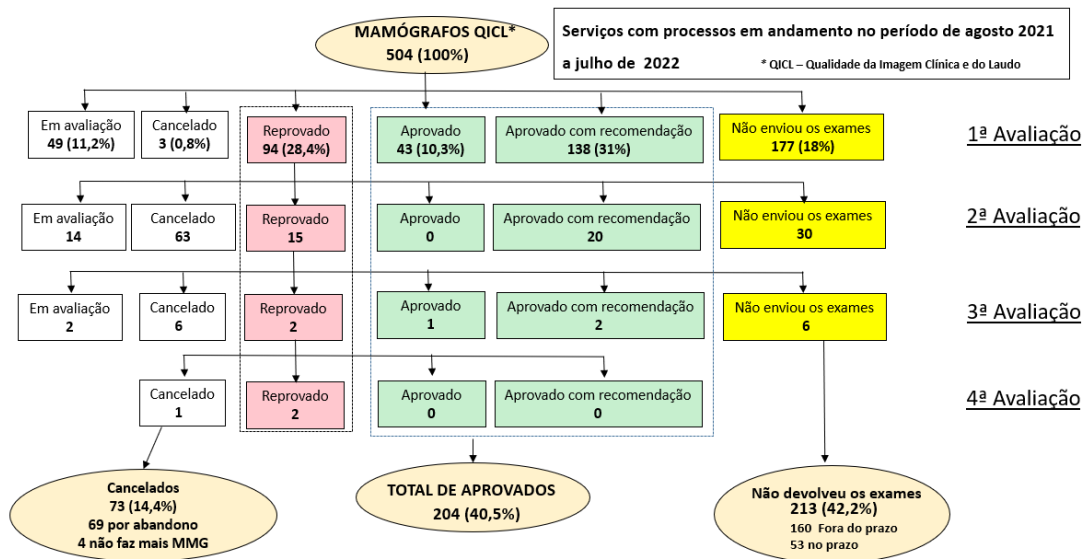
MAMÓGRAFOS QICL*
504 (100%)

Serviços com processos em andamento no período de agosto 2021 a julho de 2022

* QICL – Qualidade da Imagem Clínica e do Laudo

Em avaliação
49 (11,2%)

Cancelado
3 (0,8%)

Reprovado
94 (28,4%)

Aprovado
43 (10,3%)

Aprovado com recomendação
138 (31%)

Não enviou os exames
177 (18%)

1ª Avaliação

Em avaliação
14

Cancelado
63

Reprovado
15

Aprovado
0

Aprovado com recomendação
20

Não enviou os exames
30

2ª Avaliação

Em avaliação
2

Cancelado
6

Reprovado
2

Aprovado
1

Aprovado com recomendação
2

Não enviou os exames
6

3ª Avaliação

Cancelado
1

Reprovado
2

Aprovado
0

Aprovado com recomendação
0

4ª Avaliação

Cancelados
73 (14,4%)
69 por abandono
4 não faz mais MMG

TOTAL DE APROVADOS
204 (40,5%)

Não devolveu os exames
213 (42,2%)
160 Fora do prazo
53 no prazo